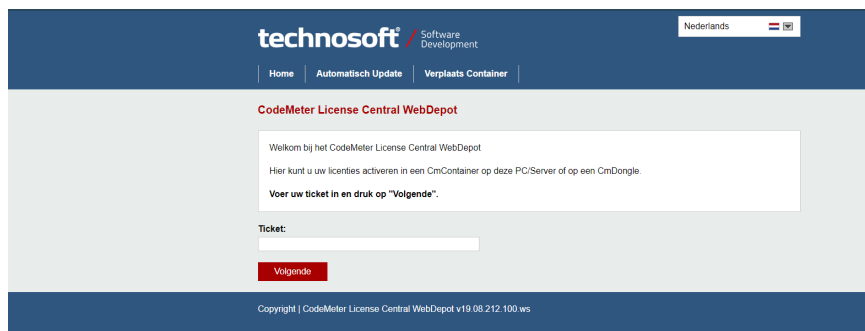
technosoft® / Software Development

Nederlands

Home | Automatisch Update | Verplaats Container

CodeMeter License Central WebDepot

Welkom bij het CodeMeter License Central WebDepot

Hier kunt u uw licenties activeren in een CmContainer op deze PC/Server of op een CmDongle.

Voer uw ticket in en druk op "Volgende".

Ticket:

Volgende

Copyright | CodeMeter License Central WebDepot v19.08.212.100.ws